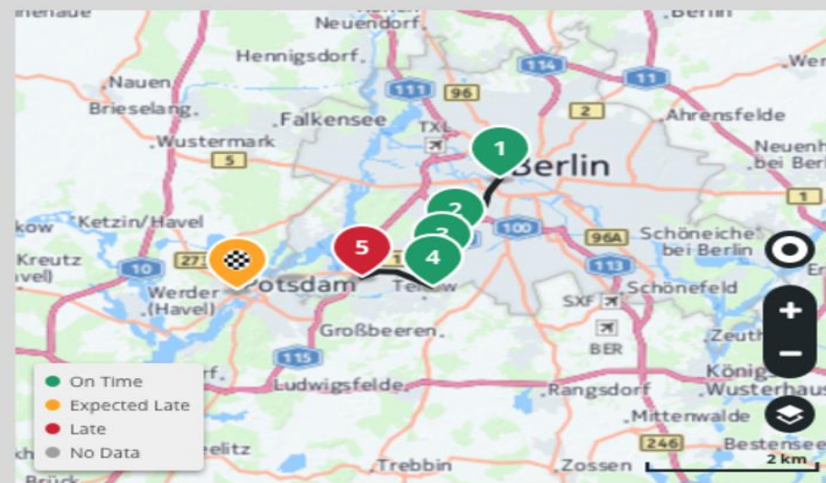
Neuendorf
Berlin
Hennigsdorf
114
Nauen
111
96
11
Brieselang
2
Ahrensfelde
Falkensee
TXL
Wustermark
1
Neuenh bei Berlin
5
Berlin
1
Ketzin/Havel
2
100
3
Schöneiche bei Berlin
96A
Kreutz
5
4
10
273
Werder (Havel)
Potsdam
Teltow
113
Schönefeld
SXF
Großbeeren
BER
Zeuth
115
Ludwigsfelde
Königs Wusterhaus
Rangsdorf
Mittenwalde
246
Bestensee
Trebbin
Zossen
2 km
On Time
Expected Late
Late
No Data